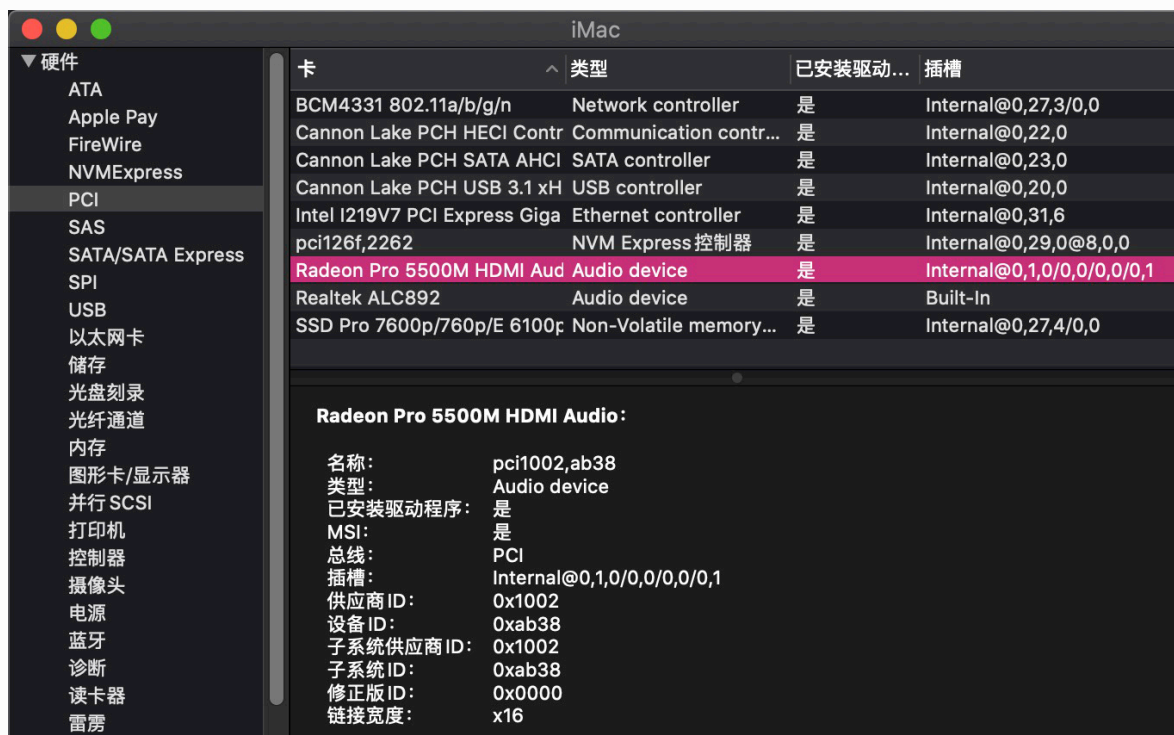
iMac

▼硬件
ATA
Apple Pay
FireWire
NVMExpress
PCI
SAS
SATA/SATA Express
SPI
USB
以太网卡
储存
光盘刻录
光纤通道
内存
图形卡/显示器
并行SCSI
打印机
控制器
摄像头
电源
蓝牙
诊断
读卡器
雷雳

| 卡 | 类型 | 已安装驱动… | 插槽 |
|---|---|---|---|
| BCM4331 802.11a/b/g/n | Network controller | 是 | Internal@0,27,3/0,0 |
| Cannon Lake PCH HECI Contr | Communication contr… | 是 | Internal@0,22,0 |
| Cannon Lake PCH SATA AHCI | SATA controller | 是 | Internal@0,23,0 |
| Cannon Lake PCH USB 3.1 xH | USB controller | 是 | Internal@0,20,0 |
| Intel I219V7 PCI Express Giga | Ethernet controller | 是 | Internal@0,31,6 |
| pci126f,2262 | NVM Express控制器 | 是 | Internal@0,29,0@8,0,0 |
| Radeon Pro 5500M HDMI Aud | Audio device | 是 | Internal@0,1,0/0,0/0,0/0,1 |
| Realtek ALC892 | Audio device | 是 | Built-In |
| SSD Pro 7600p/760p/E 6100p | Non-Volatile memory… | 是 | Internal@0,27,4/0,0 |

Radeon Pro 5500M HDMI Audio:

名称: pci1002,ab38
类型: Audio device
已安装驱动程序: 是
MSI: 是
总线: PCI
插槽: Internal@0,1,0/0,0/0,0/0,1
供应商ID: 0x1002
设备ID: 0xab38
子系统供应商ID: 0x1002
子系统ID: 0xab38
修正版ID: 0x0000
链接宽度: x16